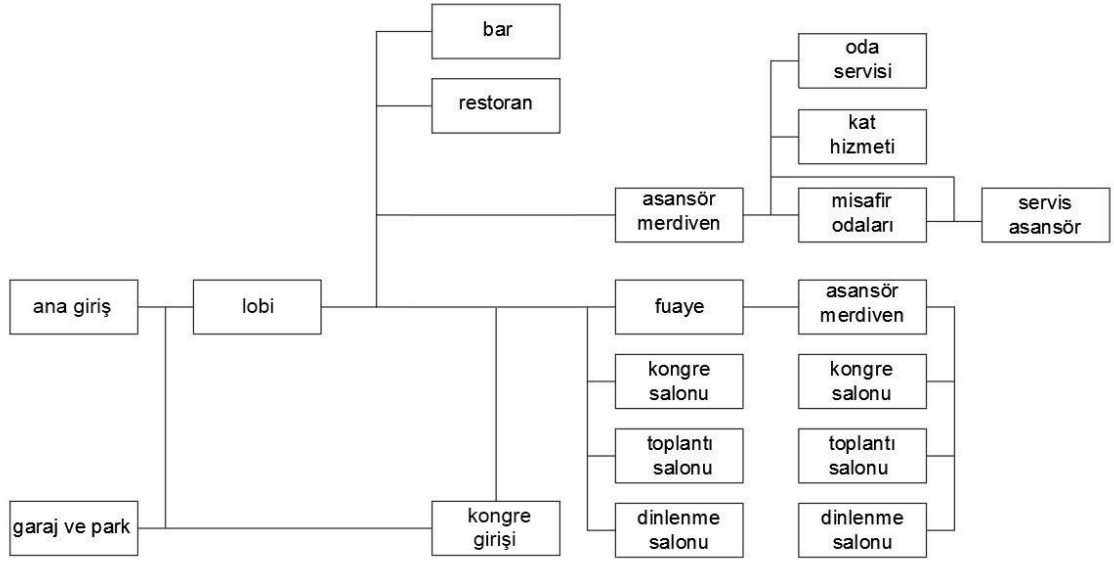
bar

restoran

oda servisi

kat hizmeti

asansör merdiven

misafir odaları

servis asansör

ana giriş

lobi

fuaye

asansör merdiven

kongre salonu

kongre salonu

toplantı salonu

toplantı salonu

dinlenme salonu

dinlenme salonu

garaj ve park

kongre girişi